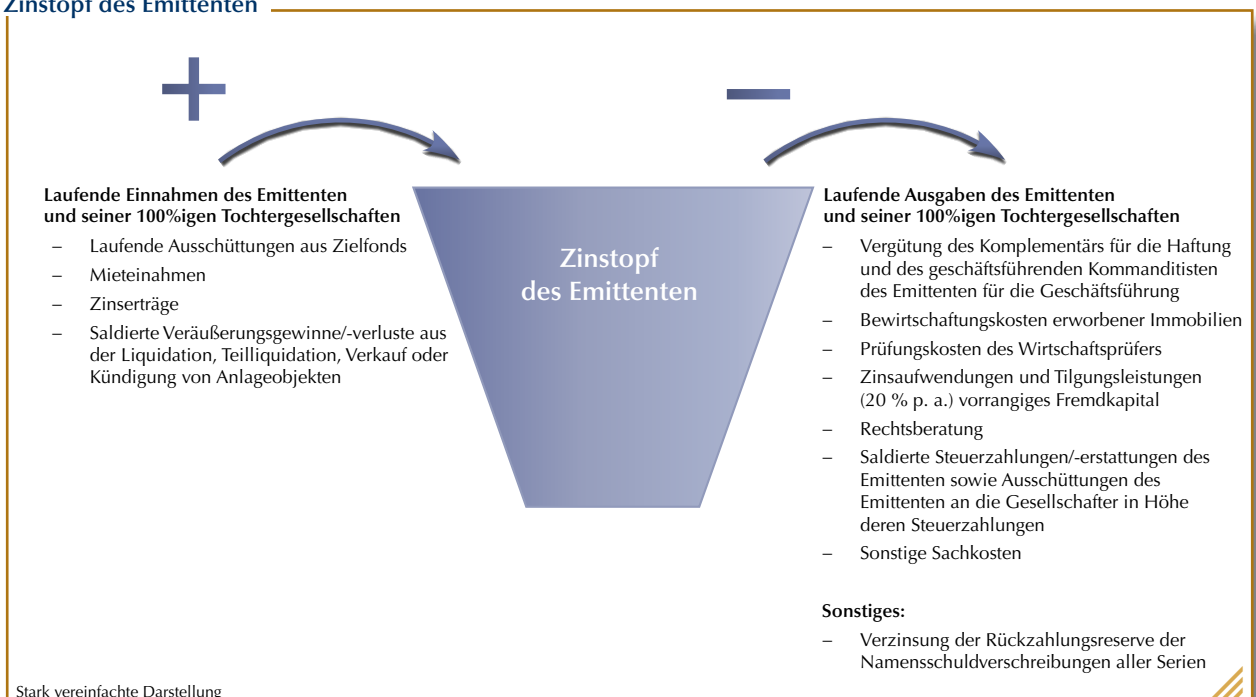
Zinstopf des Emittenten

+

−

Laufende Einnahmen des Emittenten und seiner 100%igen Tochtergesellschaften

– Laufende Ausschüttungen aus Zielfonds
– Mieteinahmen
– Zinserträge
– Saldierte Veräußerungsgewinne/-verluste aus der Liquidation, Teilliquidation, Verkauf oder Kündigung von Anlageobjekten

Zinstopf des Emittenten

Laufende Ausgaben des Emittenten und seiner 100%igen Tochtergesellschaften

– Vergütung des Komplementärs für die Haftung und des geschäftsführenden Kommanditisten des Emittenten für die Geschäftsführung
– Bewirtschaftungskosten erworbener Immobilien
– Prüfungskosten des Wirtschaftsprüfers
– Zinsaufwendungen und Tilgungsleistungen (20 % p. a.) vorrangiges Fremdkapital
– Rechtsberatung
– Saldierte Steuerzahlungen/-erstattungen des Emittenten sowie Ausschüttungen des Emittenten an die Gesellschafter in Höhe deren Steuerzahlungen
– Sonstige Sachkosten

Sonstiges:

– Verzinsung der Rückzahlungsreserve der Namensschuldverschreibungen aller Serien

Stark vereinfachte Darstellung